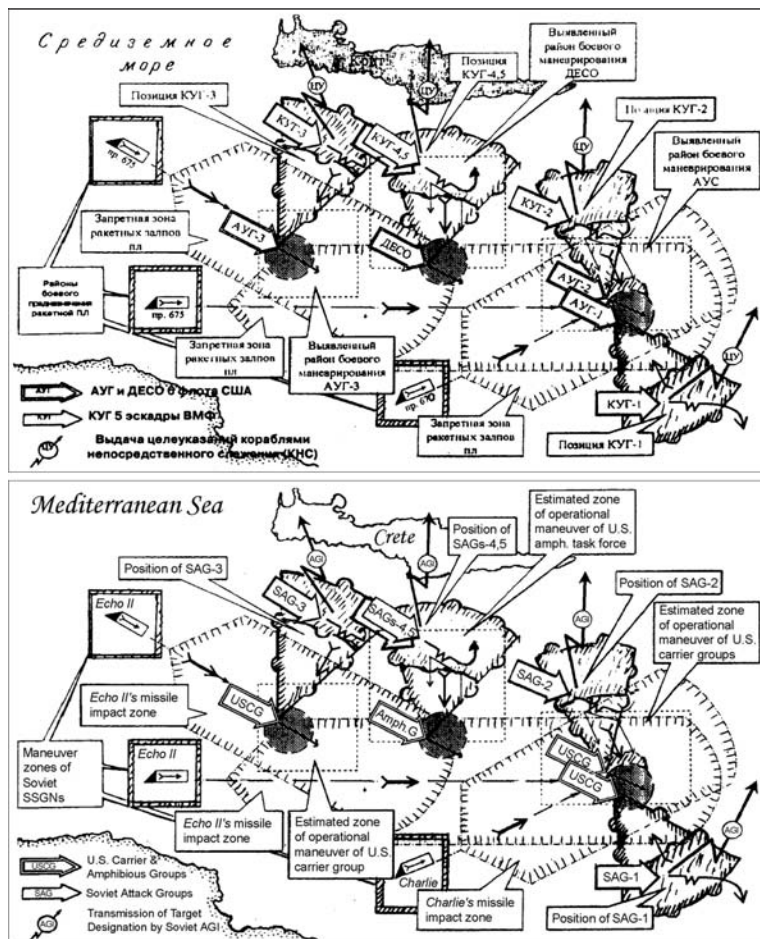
Средиземное море

о. Крит

ЦУ

Позиция КУГ-4,5

Выявленный район боевого маневрирования ДЕСО

Позиция КУГ-3

Позиция КУГ-2

Выявленный район боевого маневрирования АУС

КУГ-3

КУГ-4,5

КУГ-2

пр. 675

Запретная зона ракетных залпов пл

АУГ-3

ДЕСО

АУГ-2

АУГ-1

Районы боевого предназначения ракетной ПЛ

пр. 675

Запретная зона ракетных залпов пл

Выявленный район боевого маневрирования АУГ-3

пр. 670

Запретная зона ракетных залпов пл

КУГ-1

Позиция КУГ-1

АУГ АУГ и ДЕСО 6 флота США

КУГ КУГ 5 эскадры ВМФ

ЦУ Выдача целеуказаний кораблями непосредственного слежения (КНС)

Mediterranean Sea

Crete

AGI

Position of SAGs-4,5

Estimated zone of operational maneuver of U.S. amph. task force

Position of SAG-3

Position of SAG-2

Estimated zone of operational maneuver of U.S. carrier groups

Echo II

SAG-3

SAGs-4,5

SAG-2

Echo II's missile impact zone

USCG

Amph G

USCG

USCG

Maneuver zones of Soviet SSGNs

Echo II

Echo II's missile impact zone

Estimated zone of operational maneuver of U.S. carrier group

USCG U.S. Carrier & Amphibious Groups

SAG Soviet Attack Groups

AGI Transmission of Target Designation by Soviet AGI

Charlie

Charlie's missile impact zone

SAG-1

Position of SAG-1